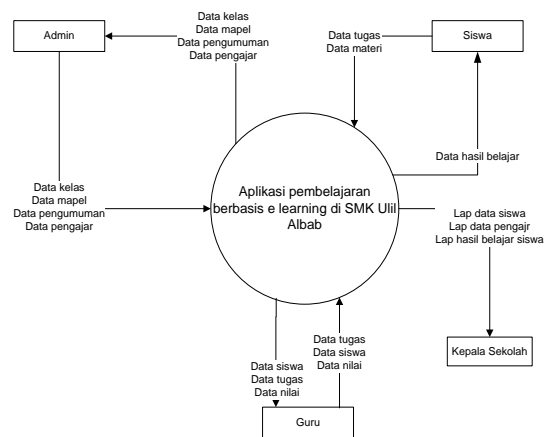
Admin

Data kelas
Data mapel
Data pengumuman
Data pengajar

Data tugas
Data materi

Siswa

Data hasil belajar

Data kelas
Data mapel
Data pengumuman
Data pengajar

Aplikasi pembelajaran berbasis e learning di SMK Ulil Albab

Lap data siswa
Lap data pengajr
Lap hasil belajar siswa

Kepala Sekolah

Data tugas
Data siswa
Data nilai

Data siswa
Data tugas
Data nilai

Guru